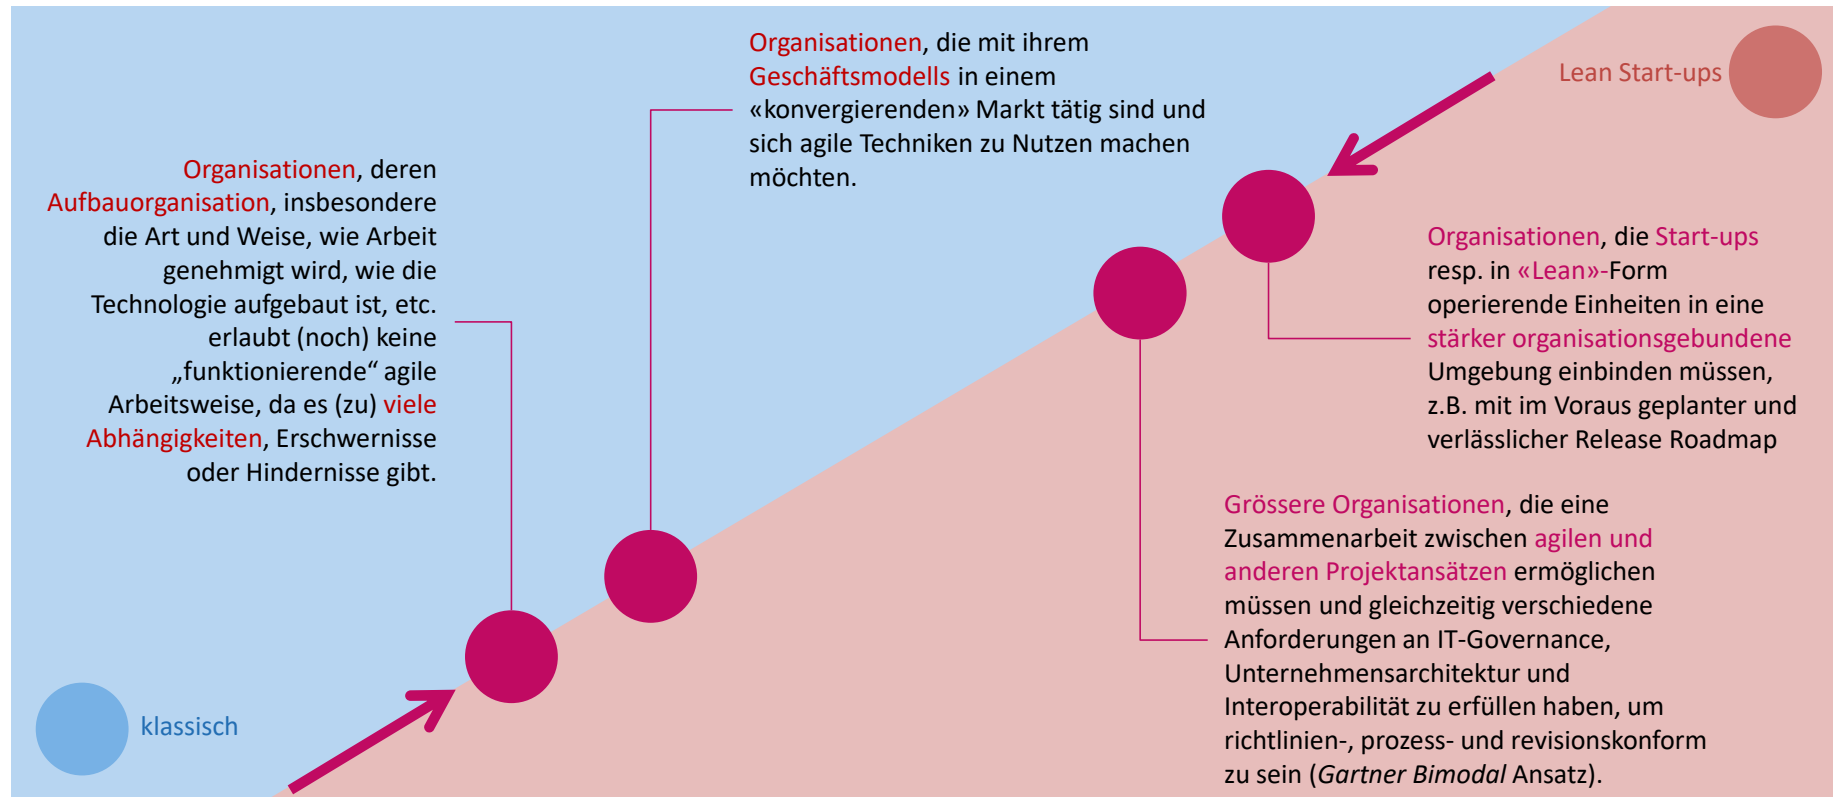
Organisationen, die mit ihrem Geschäftsmodells in einem «konvergierenden» Markt tätig sind und sich agile Techniken zu Nutzen machen möchten.

Lean Start-ups

Organisationen, deren Aufbauorganisation, insbesondere die Art und Weise, wie Arbeit genehmigt wird, wie die Technologie aufgebaut ist, etc. erlaubt (noch) keine „funktionierende“ agile Arbeitsweise, da es (zu) viele Abhängigkeiten, Erschwernisse oder Hindernisse gibt.

Organisationen, die Start-ups resp. in «Lean»-Form operierende Einheiten in eine stärker organisationsgebundene Umgebung einbinden müssen, z.B. mit im Voraus geplanter und verlässlicher Release Roadmap

Grössere Organisationen, die eine Zusammenarbeit zwischen agilen und anderen Projektansätzen ermöglichen müssen und gleichzeitig verschiedene Anforderungen an IT-Governance, Unternehmensarchitektur und Interoperabilität zu erfüllen haben, um richtlinien-, prozess- und revisionskonform zu sein (*Gartner Bimodal* Ansatz).

klassisch